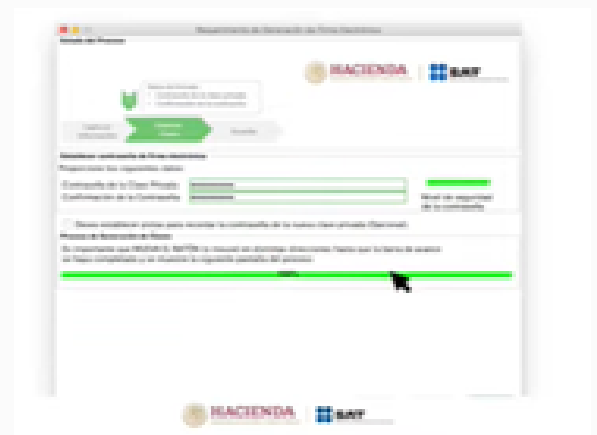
Requerimiento de Generación de Firma Electrónica

Estado del Proceso

HACIENDA | SAT

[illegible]

Establecer contraseña de Firma Electrónica

Proporcione los siguientes datos:

Contraseña de la Clave Privada: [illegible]

Confirmación de la Contraseña: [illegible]

Nivel de seguridad de la contraseña

Deseo establecer pistas para recordar la contraseña de mi nueva clave privada (Opcional)

Proceso de Generación de Firma

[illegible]

100%

HACIENDA | SAT